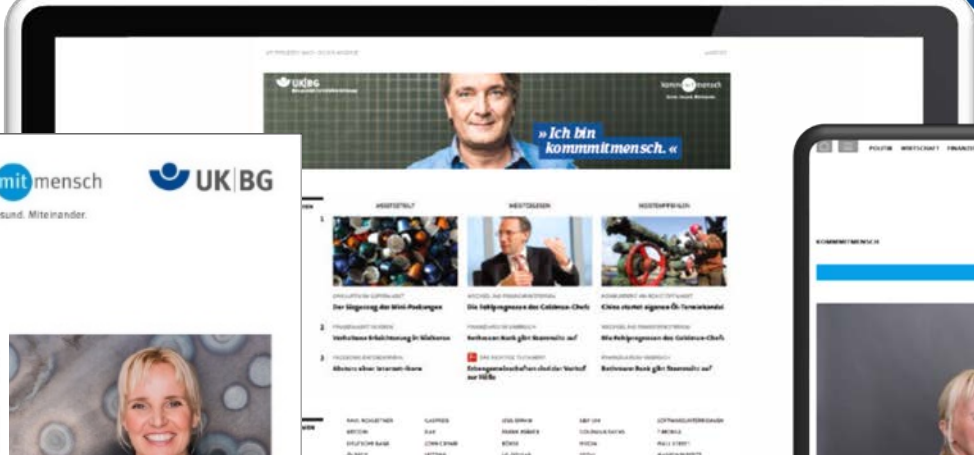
mit mensch

UK|BG

sund. Miteinander.

UK|BG

kommmitmensch

» Ich bin kommmitmensch. «

MEISTGETEILT

MEISTGELESEN

MEISTEMPFOHLEN

Der Siegeszug des Mini-Packungen

Die Fehlprognose des Goldman-Chefs

China startet eigenen Öl-Terminkontrakt

Bethmann Bank gibt Staatsrolle auf

Die Fehlprognose des Goldman-Chefs

Bethmann Bank gibt Staatsrolle auf

POLITIK WIRTSCHAFT FINANZE

KOMMMITMENSCH